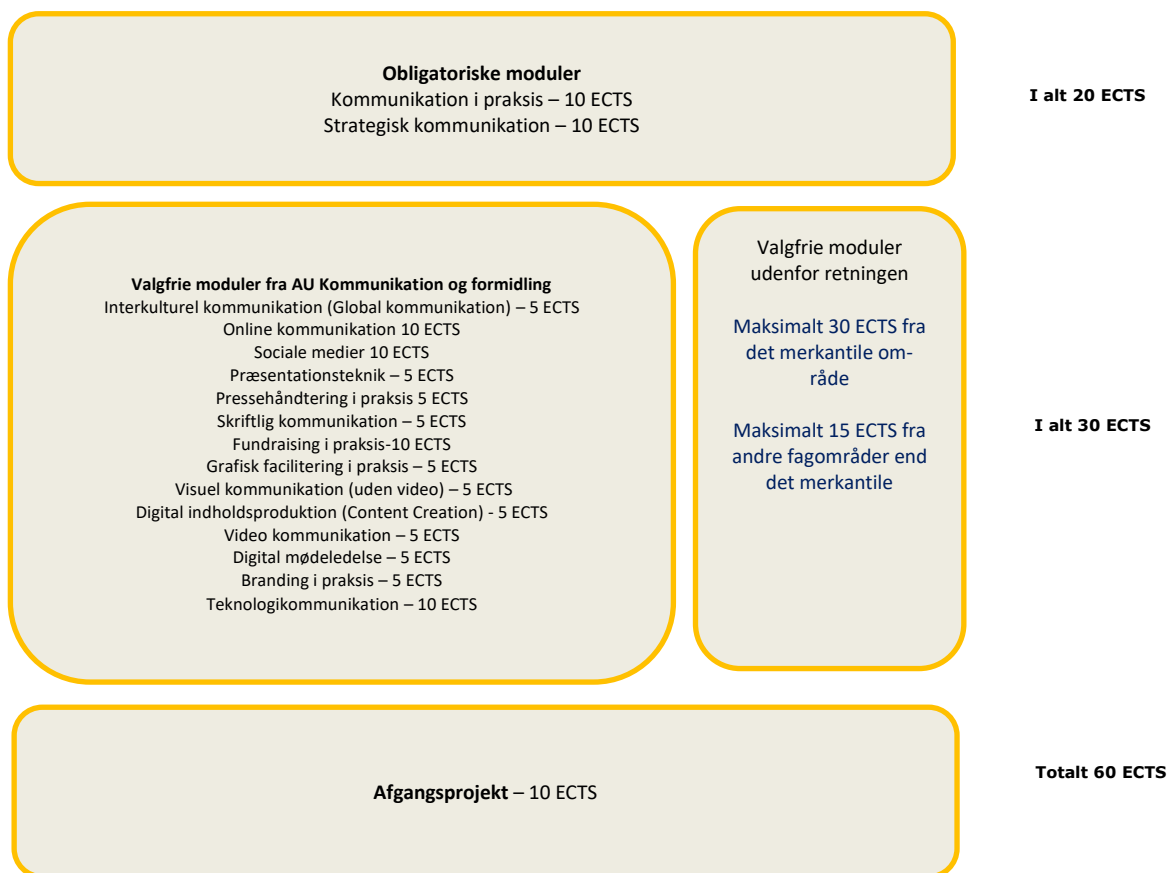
Obligatoriske moduler
Kommunikation i praksis – 10 ECTS
Strategisk kommunikation – 10 ECTS

I alt 20 ECTS

Valgfrie moduler fra AU Kommunikation og formidling
Interkulturel kommunikation (Global kommunikation) – 5 ECTS
Online kommunikation 10 ECTS
Sociale medier 10 ECTS
Præsentationsteknik – 5 ECTS
Pressehåndtering i praksis 5 ECTS
Skriftlig kommunikation – 5 ECTS
Fundraising i praksis-10 ECTS
Grafisk facilitering i praksis – 5 ECTS
Visuel kommunikation (uden video) – 5 ECTS
Digital indholdsproduktion (Content Creation) - 5 ECTS
Video kommunikation – 5 ECTS
Digital mødeledelse – 5 ECTS
Branding i praksis – 5 ECTS
Teknologikommunikation – 10 ECTS

Valgfrie moduler udenfor retningen

Maksimalt 30 ECTS fra det merkantile område

Maksimalt 15 ECTS fra andre fagområder end det merkantile

I alt 30 ECTS

Afgangsprojekt – 10 ECTS

Totalt 60 ECTS